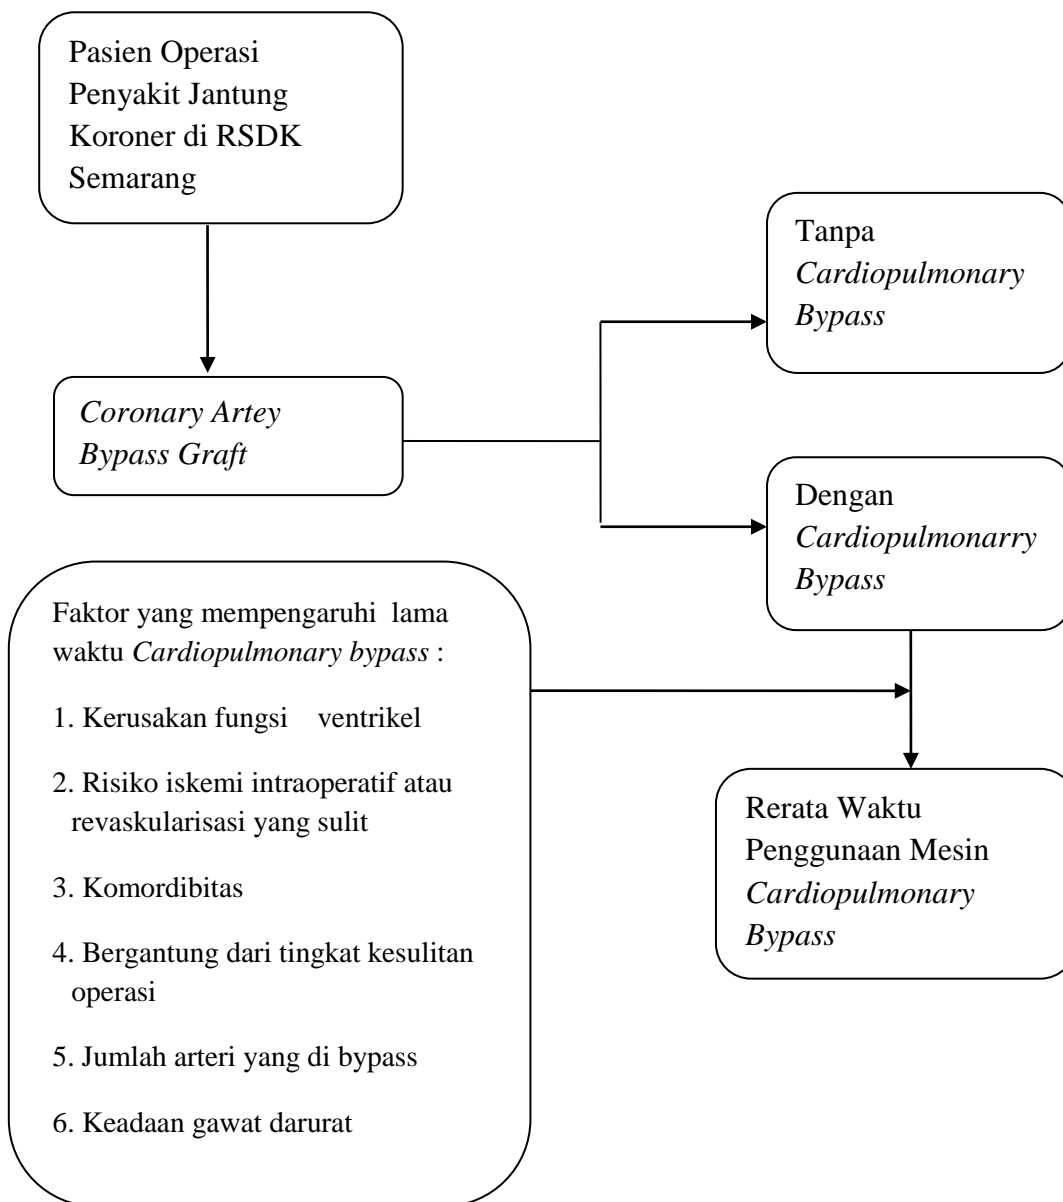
Pasien Operasi Penyakit Jantung Koroner di RSDK Semarang

*Coronary Artey Bypass Graft*

Tanpa *Cardiopulmonary Bypass*

Dengan *Cardiopulmonarry Bypass*

Faktor yang mempengaruhi lama waktu *Cardiopulmonary bypass* :

1. Kerusakan fungsi ventrikel

2. Risiko iskemi intraoperatif atau revaskularisasi yang sulit

3. Komordibitas

4. Bergantung dari tingkat kesulitan operasi

5. Jumlah arteri yang di bypass

6. Keadaan gawat darurat

Rerata Waktu Penggunaan Mesin *Cardiopulmonary Bypass*